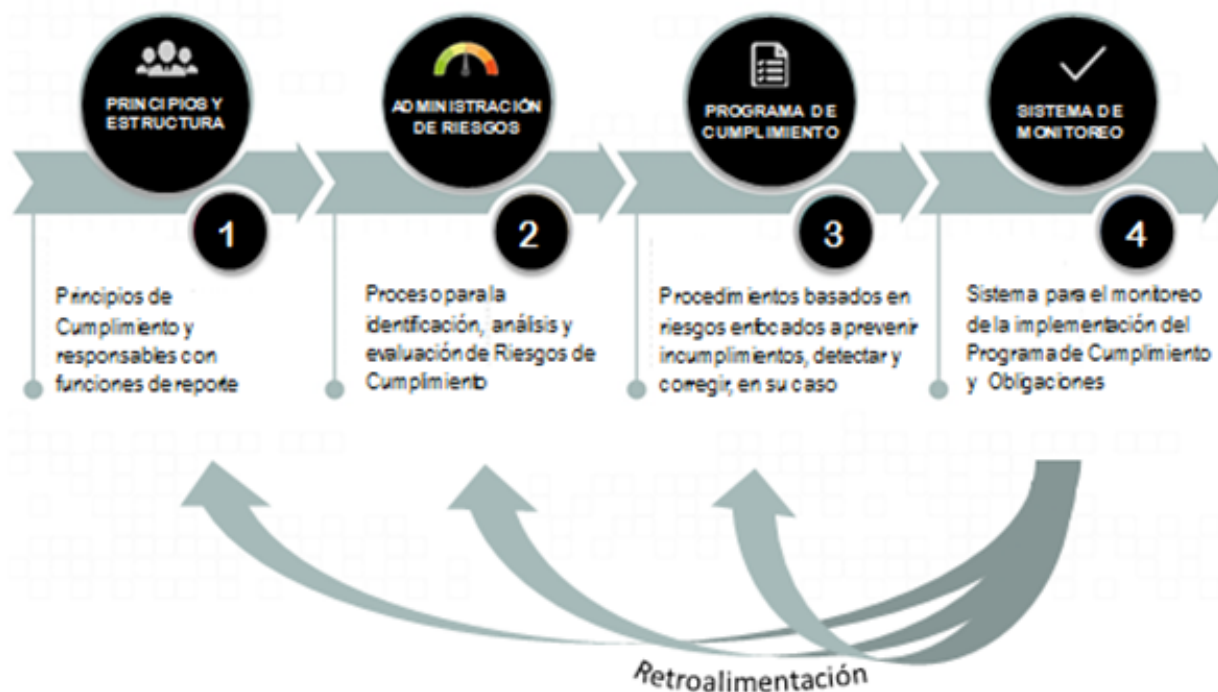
PRINCIPIOS Y ESTRUCTURA

1

Principios de Cumplimiento y responsables con funciones de reporte

ADMINISTRACIÓN DE RIESGOS

2

Proceso para la identificación, análisis y evaluación de Riesgos de Cumplimiento

PROGRAMA DE CUMPLIMIENTO

3

Procedimientos basados en riesgos enfocados a prevenir incumplimientos, detectar y corregir, en su caso

SISTEMA DE MONITOREO

4

Sistema para el monitoreo de la implementación del Programa de Cumplimiento y Obligaciones

Retroalimentación